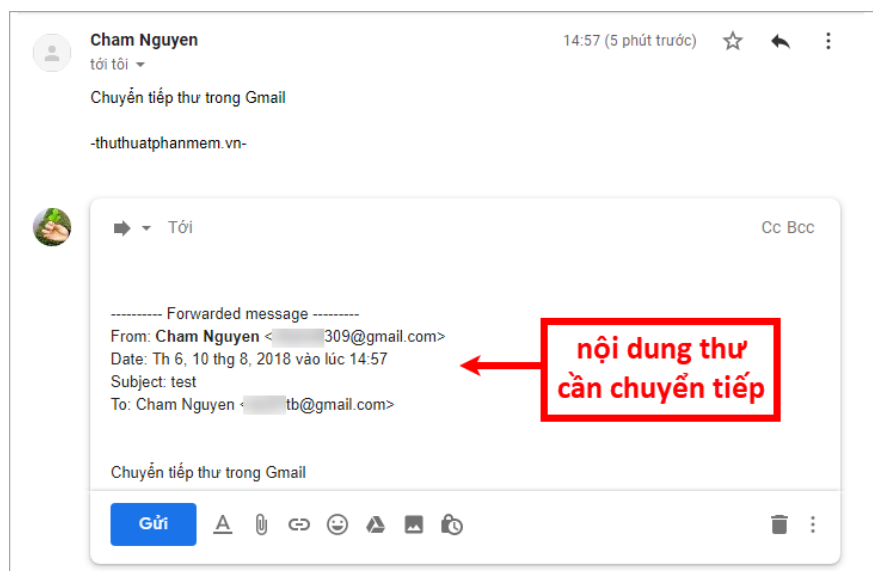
Cham Nguyen
tới tôi

14:57 (5 phút trước)

Chuyển tiếp thư trong Gmail

-thuthuatphanmem.vn-

Tới

Cc Bcc

---------- Forwarded message ---------
From: Cham Nguyen <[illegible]309@gmail.com>
Date: Th 6, 10 thg 8, 2018 vào lúc 14:57
Subject: test
To: Cham Nguyen <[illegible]tb@gmail.com>

Chuyển tiếp thư trong Gmail

nội dung thư cần chuyển tiếp

Gửi